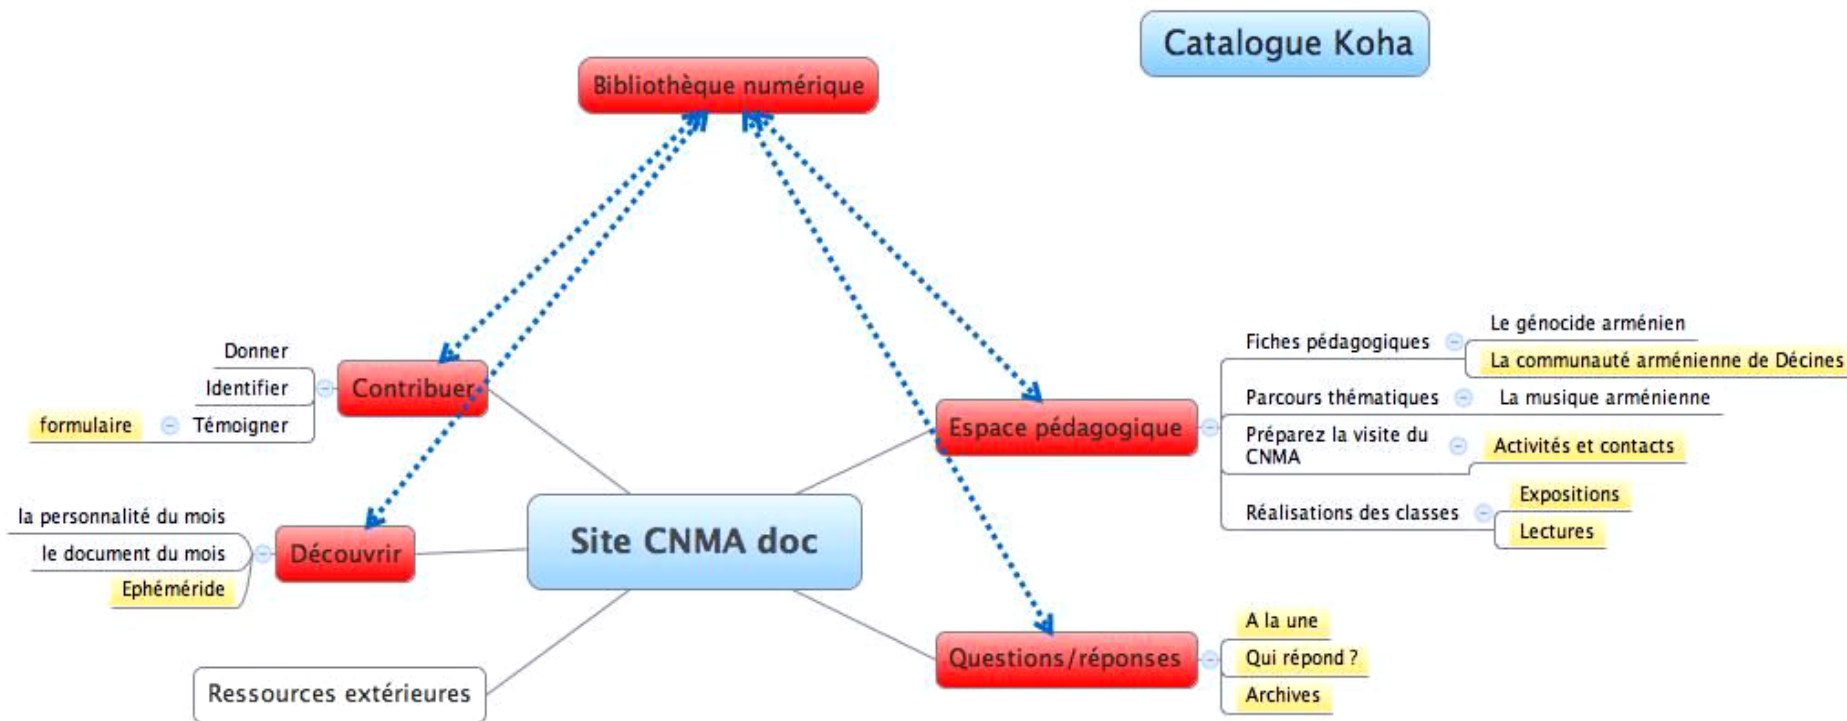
Catalogue Koha

Bibliothèque numérique

Site CNMA doc

Contribuer
Donner
Identifier
Témoigner
formulaire

Découvrir
la personnalité du mois
le document du mois
Ephéméride

Ressources extérieures

Espace pédagogique
Fiches pédagogiques
Le génocide arménien
La communauté arménienne de Décines
Parcours thématiques
La musique arménienne
Préparez la visite du CNMA
Activités et contacts
Réalisations des classes
Expositions
Lectures

Questions/réponses
A la une
Qui répond ?
Archives